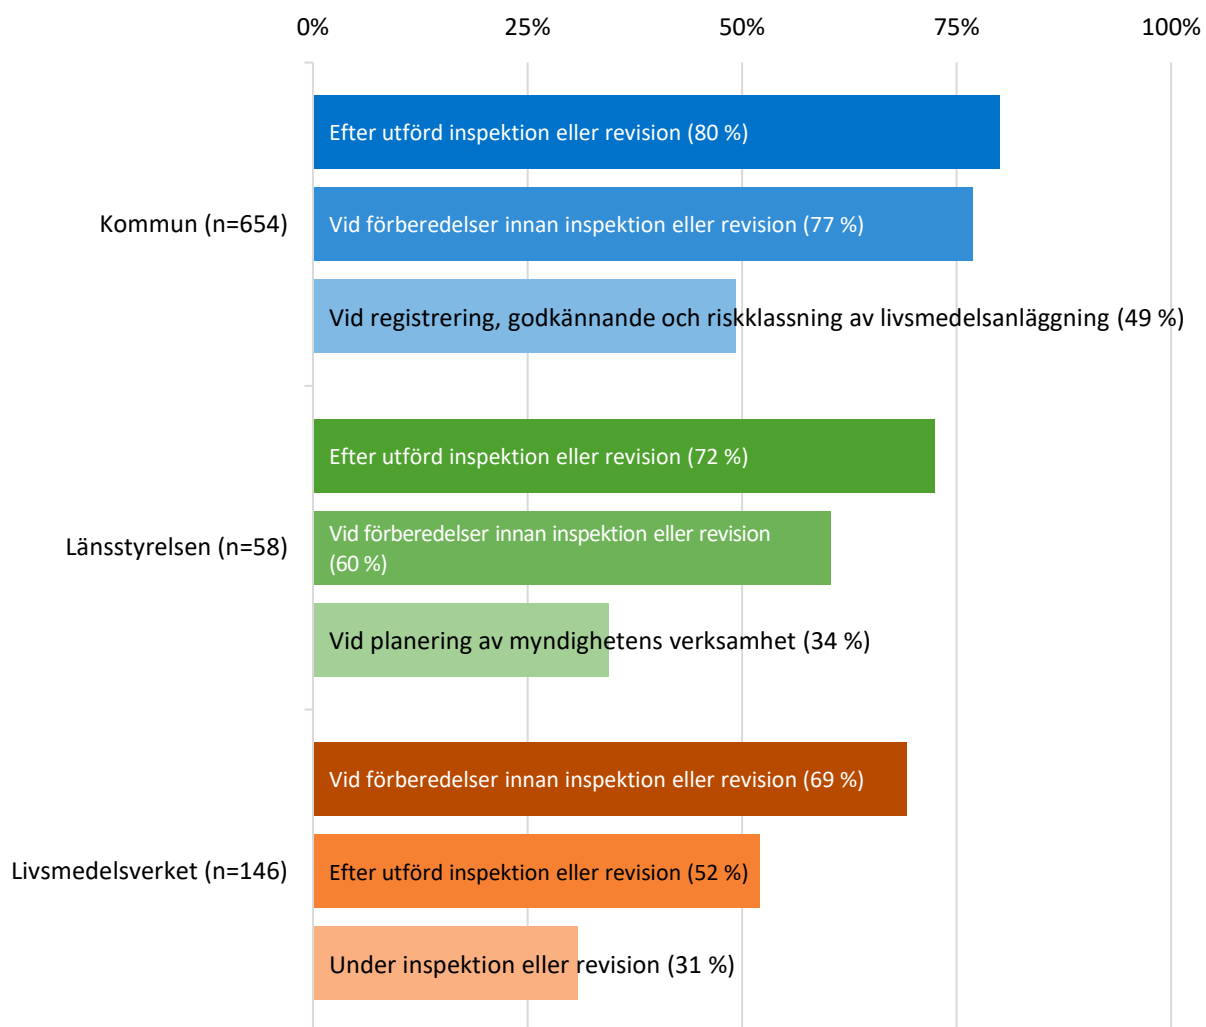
0%
25%
50%
75%
100%

Kommun (n=654)
Efter utförd inspektion eller revision (80 %)
Vid förberedelser innan inspektion eller revision (77 %)
Vid registrering, godkännande och riskklassning av livsmedelsanläggning (49 %)

Länsstyrelsen (n=58)
Efter utförd inspektion eller revision (72 %)
Vid förberedelser innan inspektion eller revision (60 %)
Vid planering av myndighetens verksamhet (34 %)

Livsmedelsverket (n=146)
Vid förberedelser innan inspektion eller revision (69 %)
Efter utförd inspektion eller revision (52 %)
Under inspektion eller revision (31 %)